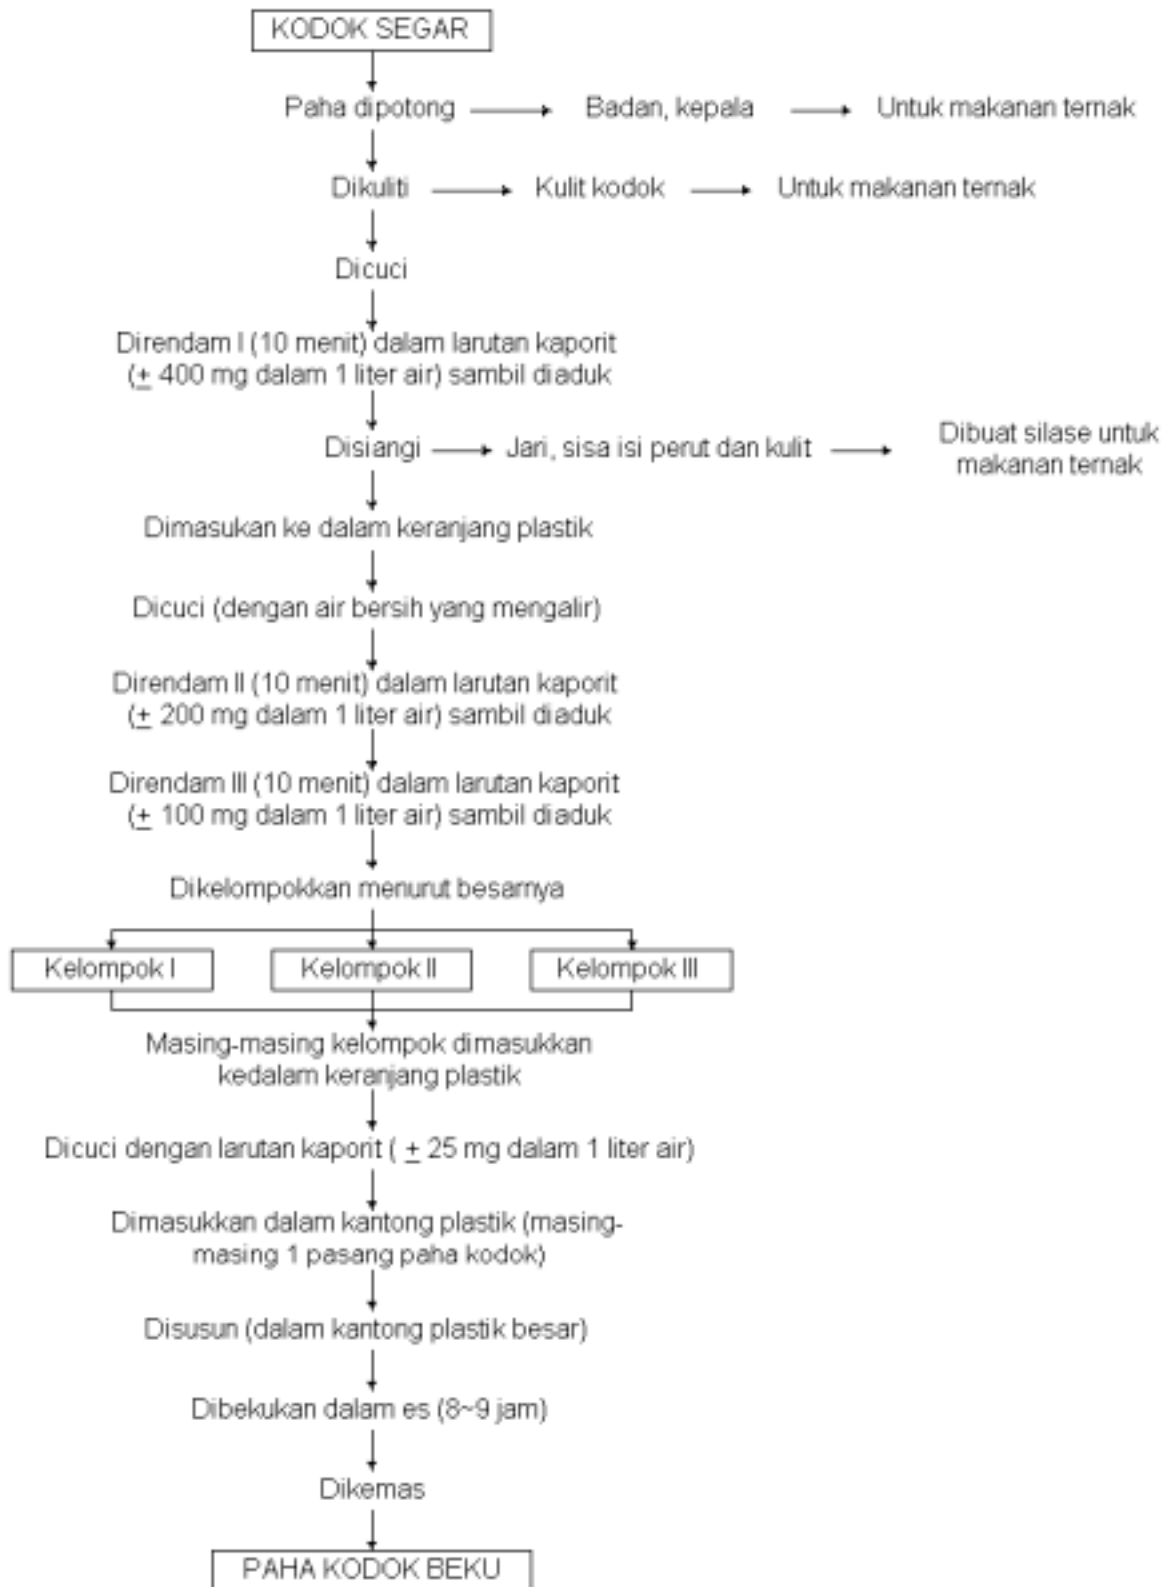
KODOK SEGAR

Paha dipotong → Badan, kepala → Untuk makanan ternak

Dikuliti → Kulit kodok → Untuk makanan ternak

Dicuci

Direndam I (10 menit) dalam larutan kaporit ($\pm$ 400 mg dalam 1 liter air) sambil diaduk

Disiangi → Jari, sisa isi perut dan kulit → Dibuat silase untuk makanan ternak

Dimasukan ke dalam keranjang plastik

Dicuci (dengan air bersih yang mengalir)

Direndam II (10 menit) dalam larutan kaporit ($\pm$ 200 mg dalam 1 liter air) sambil diaduk

Direndam III (10 menit) dalam larutan kaporit ($\pm$ 100 mg dalam 1 liter air) sambil diaduk

Dikelompokkan menurut besarnya

Kelompok I

Kelompok II

Kelompok III

Masing-masing kelompok dimasukkan kedalam keranjang plastik

Dicuci dengan larutan kaporit ( $\pm$ 25 mg dalam 1 liter air)

Dimasukkan dalam kantong plastik (masing-masing 1 pasang paha kodok)

Disusun (dalam kantong plastik besar)

Dibekukan dalam es (8~9 jam)

Dikemas

PAHA KODOK BEKU